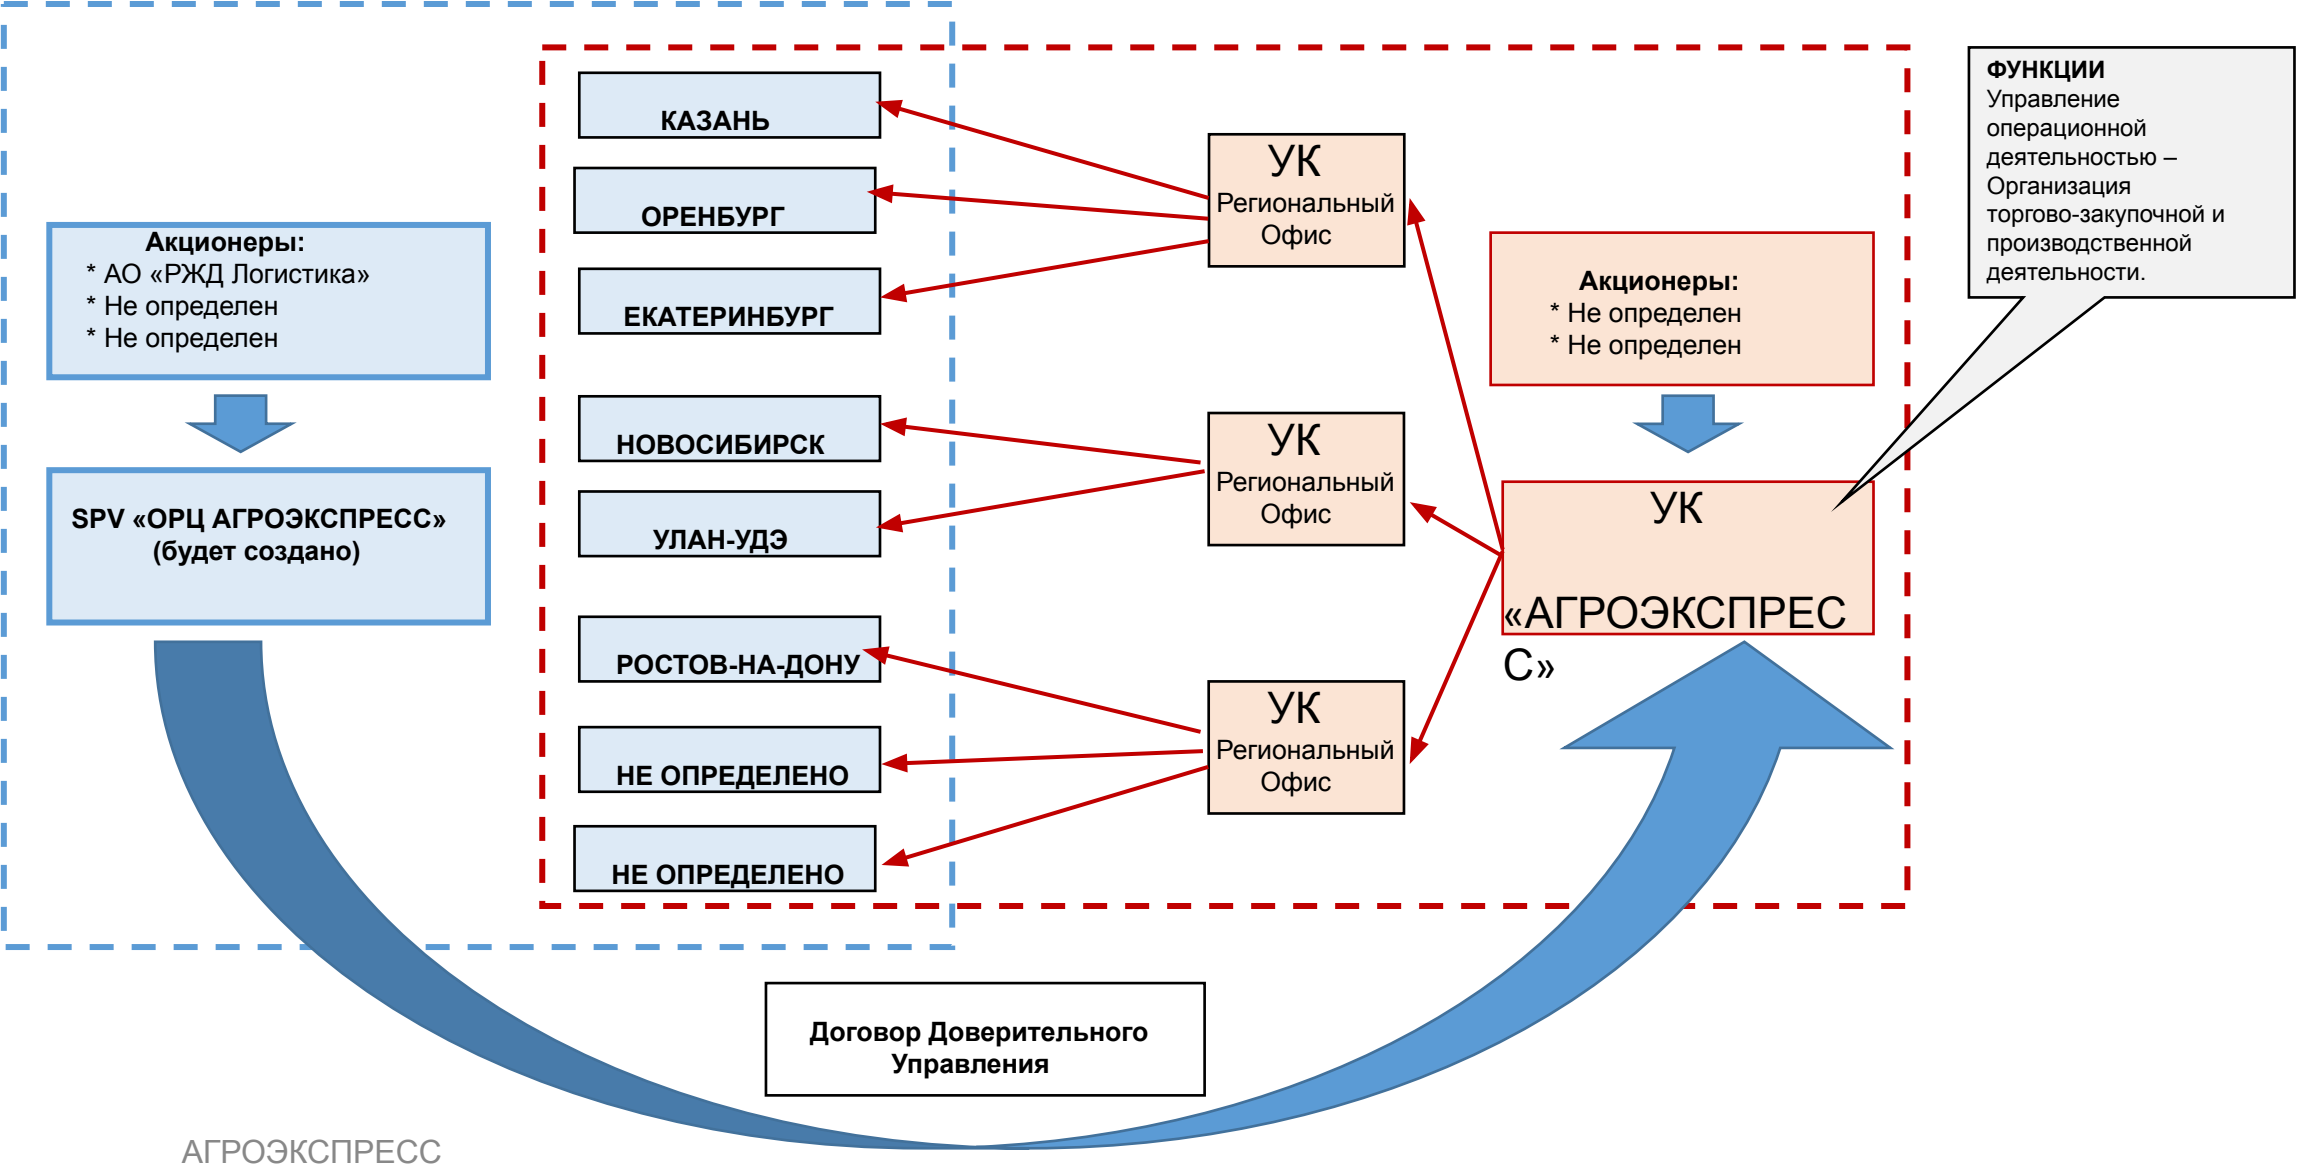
Акционеры:
* АО «РЖД Логистика»
* Не определен
* Не определен

SPV «ОРЦ АГРОЭКСПРЕСС» (будет создано)

КАЗАНЬ

ОРЕНБУРГ

ЕКАТЕРИНБУРГ

НОВОСИБИРСК

УЛАН-УДЭ

РОСТОВ-НА-ДОНУ

НЕ ОПРЕДЕЛЕНО

НЕ ОПРЕДЕЛЕНО

УК
Региональный Офис

УК
Региональный Офис

УК
Региональный Офис

ФУНКЦИИ
Управление операционной деятельностью – Организация торгово-закупочной и производственной деятельности.

Акционеры:
* Не определен
* Не определен

УК
«АГРОЭКСПРЕСС»

Договор Доверительного Управления

АГРОЭКСПРЕСС